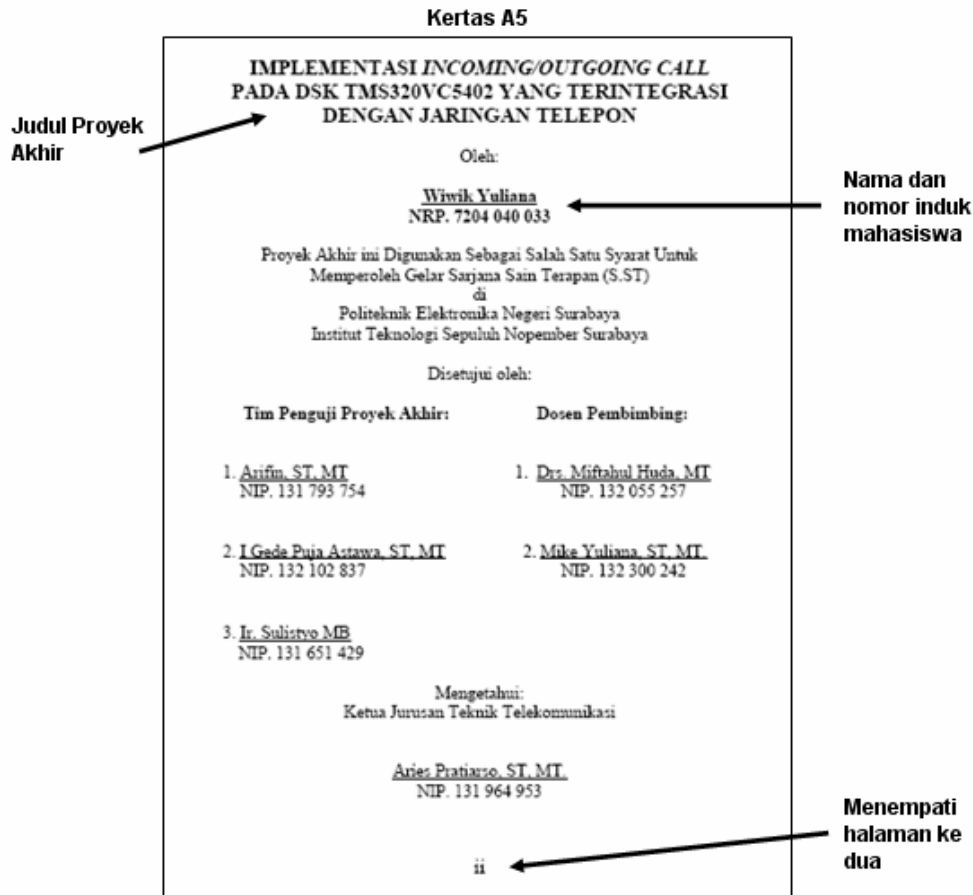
Kertas A5

Judul Proyek Akhir

IMPLEMENTASI INCOMING/OUTGOING CALL PADA DSK TMS320VC5402 YANG TERINTEGRASI DENGAN JARINGAN TELEPON

Oleh:

Wiwik Yuliana
NRP. 7204 040 033

Nama dan nomor induk mahasiswa

Proyek Akhir ini Digunakan Sebagai Salah Satu Syarat Untuk Memperoleh Gelar Sarjana Sain Terapan (S.ST)
di
Politeknik Elektronika Negeri Surabaya
Institut Teknologi Sepuluh Nopember Surabaya

Disetujui oleh:

Tim Penguji Proyek Akhir:

1. Arifin, ST, MT
NIP. 131 793 754

2. I Gede Puja Astawa, ST, MT
NIP. 132 102 837

3. Ir. Sulistyo MB
NIP. 131 651 429

Dosen Pembimbing:

1. Drs. Miftahul Huda, MT
NIP. 132 055 257

2. Mike Yuliana, ST, MT.
NIP. 132 300 242

Mengetahui:
Ketua Jurusan Teknik Telekomunikasi

Aries Pratiarso, ST, MT.
NIP. 131 964 953

ii

Menempati halaman ke dua